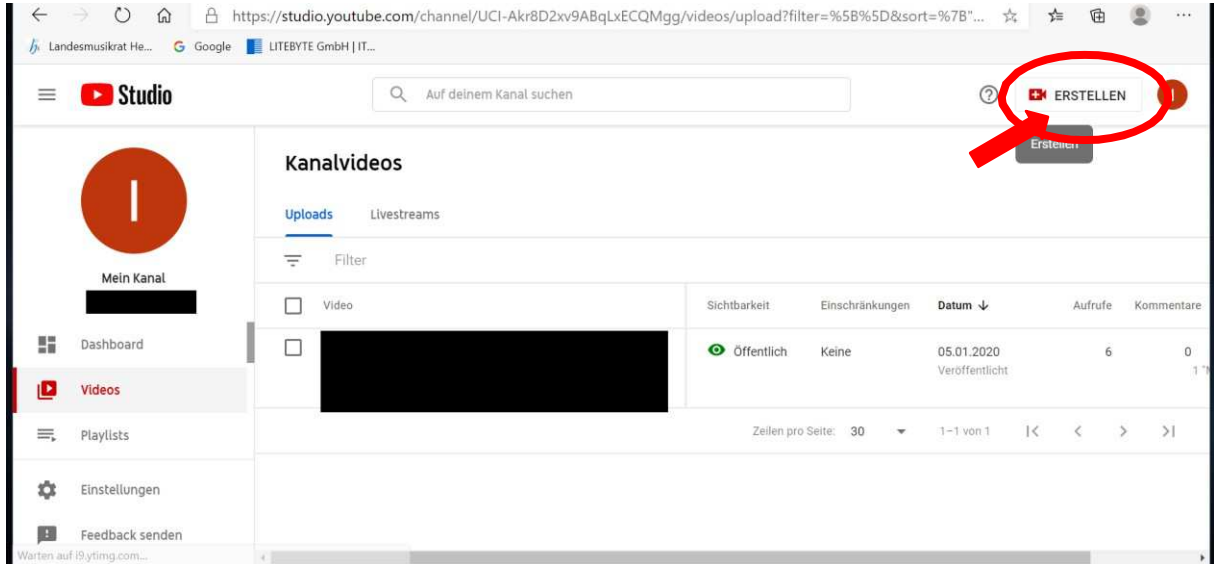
https://studio.youtube.com/channel/UCI-Akr8D2xv9ABqLxECQMgg/videos/upload?filter=%5B%5D&sort=%7B"...

Landesmusikrat He... Google LITEBYTE GmbH | IT...

Studio

Auf deinem Kanal suchen

ERSTELLEN

Erstellen

Kanalvideos

Uploads Livestreams

Filter

Mein Kanal

Dashboard

Videos

Playlists

Einstellungen

Feedback senden

| Video | Sichtbarkeit | Einschränkungen | Datum ↓ | Aufrufe | Kommentare |
|---|---|---|---|---|---|
| | Öffentlich | Keine | 05.01.2020 Veröffentlicht | 6 | 0 |

Zeilen pro Seite: 30 1–1 von 1

Warten auf i9.ytimg.com...